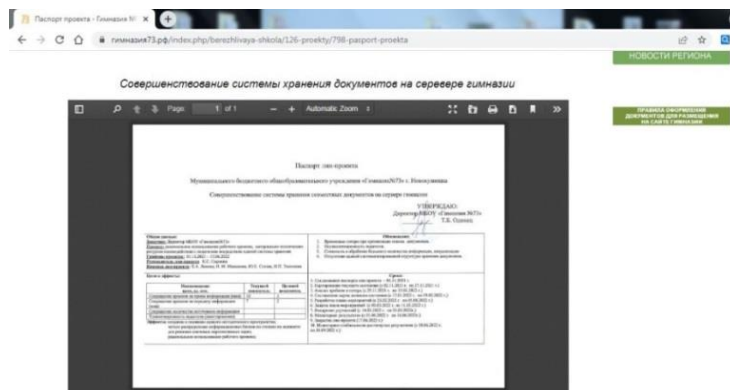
Паспорт проекта - Гимназия № ×
гимназия73.рф/index.php/berezhlivaya-shkola/126-proekty/798-pasport-proekta

НОВОСТИ РЕГИОНА

Совершенствование системы хранения документов на сеевере гимназии

Page 1 of 1 — + Automatic Zoom

ПРАВИЛА ОФОРМЛЕНИЯ ДОКУМЕНТОВ ДЛЯ РАЗМЕЩЕНИЯ НА САЙТЕ ГИМНАЗИИ

Паспорт лин-проекта

Муниципального бюджетного общеобразовательного учреждения «Гимназия№73» г. Новокузнецка

Совершенствование системы хранения локальных документов на сервере гимназии

УТВЕРЖДАЮ:
Директор МБОУ «Гимназия №73»
Т.К. Осипец

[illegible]